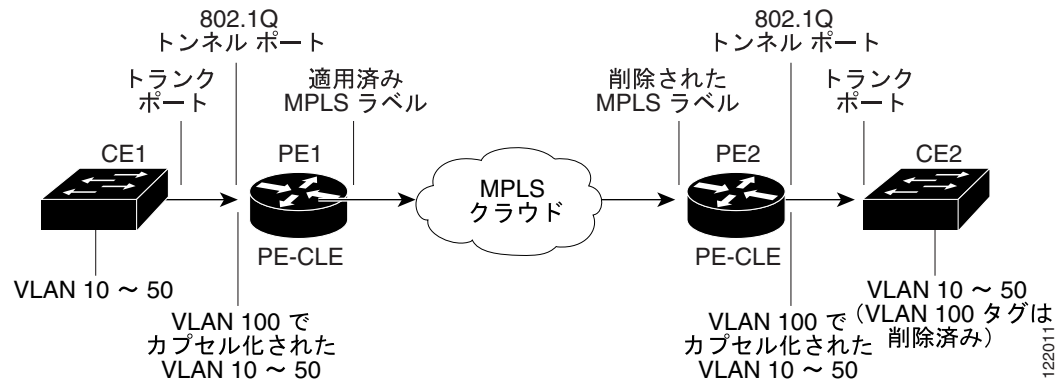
802.1Q
トンネル ポート

トランク
ポート

適用済み
MPLS ラベル

CE1

PE1

PE-CLE

VLAN 10 ～ 50

VLAN 100 で
カプセル化された
VLAN 10 ～ 50

MPLS
クラウド

802.1Q
トンネル ポート

削除された
MPLS ラベル

トランク
ポート

PE2

CE2

PE-CLE

VLAN 10 ～ 50
（VLAN 100 タグは
削除済み）

VLAN 100 で
カプセル化された
VLAN 10 ～ 50

122011